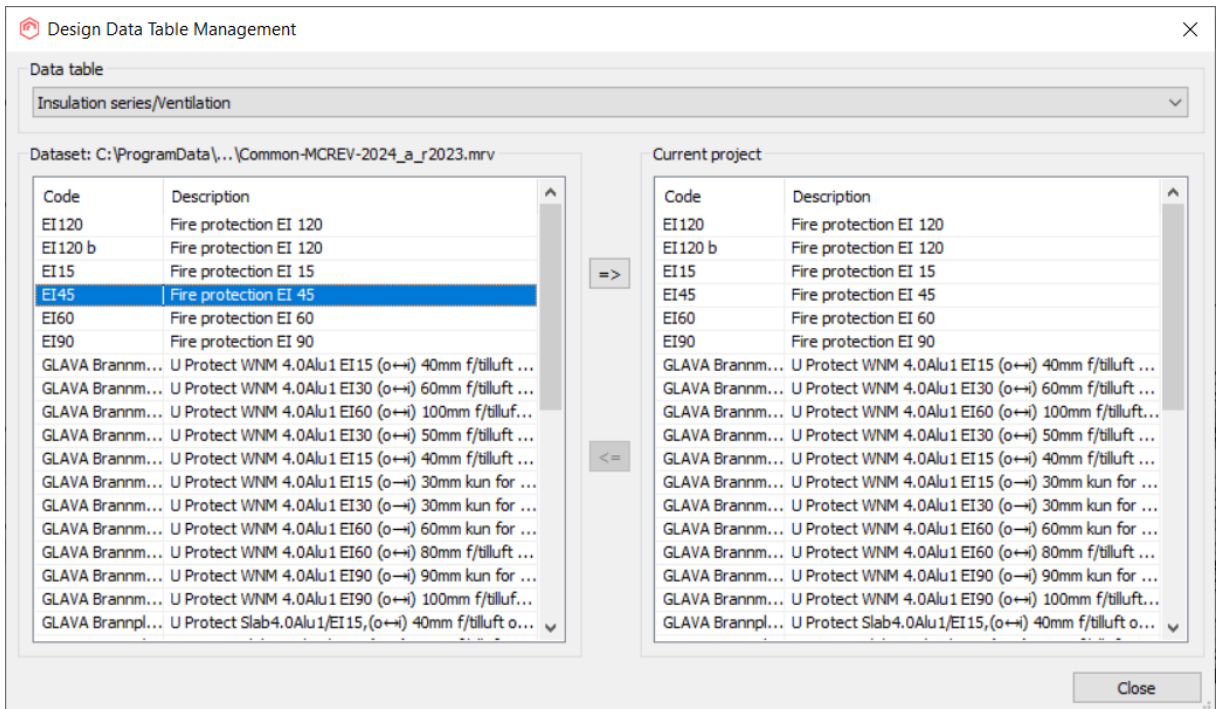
Design Data Table Management

Data table

Insulation series/Ventilation

Dataset: C:\ProgramData\...\Common-MCREV-2024_a_r2023.mrv

| Code | Description |
|---|---|
| EI120 | Fire protection EI 120 |
| EI120 b | Fire protection EI 120 |
| EI15 | Fire protection EI 15 |
| EI45 | Fire protection EI 45 |
| EI60 | Fire protection EI 60 |
| EI90 | Fire protection EI 90 |
| GLAVA Brannm... | U Protect WNM 4.0Alu1 EI15 (o↔i) 40mm f/tilluft ... |
| GLAVA Brannm... | U Protect WNM 4.0Alu1 EI30 (o↔i) 60mm f/tilluft ... |
| GLAVA Brannm... | U Protect WNM 4.0Alu1 EI60 (o↔i) 100mm f/tilluf... |
| GLAVA Brannm... | U Protect WNM 4.0Alu1 EI30 (o↔i) 50mm f/tilluft ... |
| GLAVA Brannm... | U Protect WNM 4.0Alu1 EI15 (o↔i) 40mm f/tilluft ... |
| GLAVA Brannm... | U Protect WNM 4.0Alu1 EI15 (o→i) 30mm kun for ... |
| GLAVA Brannm... | U Protect WNM 4.0Alu1 EI30 (o→i) 30mm kun for ... |
| GLAVA Brannm... | U Protect WNM 4.0Alu1 EI60 (o→i) 60mm kun for ... |
| GLAVA Brannm... | U Protect WNM 4.0Alu1 EI60 (o↔i) 80mm f/tilluft ... |
| GLAVA Brannm... | U Protect WNM 4.0Alu1 EI90 (o→i) 90mm kun for ... |
| GLAVA Brannm... | U Protect WNM 4.0Alu1 EI90 (o↔i) 100mm f/tilluf... |
| GLAVA Brannpl... | U Protect Slab4.0Alu1/EI15,(o↔i) 40mm f/tilluft o... |

=>

<=

Current project

| Code | Description |
|---|---|
| EI120 | Fire protection EI 120 |
| EI120 b | Fire protection EI 120 |
| EI15 | Fire protection EI 15 |
| EI45 | Fire protection EI 45 |
| EI60 | Fire protection EI 60 |
| EI90 | Fire protection EI 90 |
| GLAVA Brannm... | U Protect WNM 4.0Alu1 EI15 (o↔i) 40mm f/tilluft ... |
| GLAVA Brannm... | U Protect WNM 4.0Alu1 EI30 (o↔i) 60mm f/tilluft ... |
| GLAVA Brannm... | U Protect WNM 4.0Alu1 EI60 (o↔i) 100mm f/tilluft... |
| GLAVA Brannm... | U Protect WNM 4.0Alu1 EI30 (o↔i) 50mm f/tilluft ... |
| GLAVA Brannm... | U Protect WNM 4.0Alu1 EI15 (o↔i) 40mm f/tilluft ... |
| GLAVA Brannm... | U Protect WNM 4.0Alu1 EI15 (o→i) 30mm kun for ... |
| GLAVA Brannm... | U Protect WNM 4.0Alu1 EI30 (o→i) 30mm kun for ... |
| GLAVA Brannm... | U Protect WNM 4.0Alu1 EI60 (o→i) 60mm kun for ... |
| GLAVA Brannm... | U Protect WNM 4.0Alu1 EI60 (o↔i) 80mm f/tilluft ... |
| GLAVA Brannm... | U Protect WNM 4.0Alu1 EI90 (o→i) 90mm kun for ... |
| GLAVA Brannm... | U Protect WNM 4.0Alu1 EI90 (o↔i) 100mm f/tilluft... |
| GLAVA Brannpl... | U Protect Slab4.0Alu1/EI15,(o↔i) 40mm f/tilluft o... |

Close